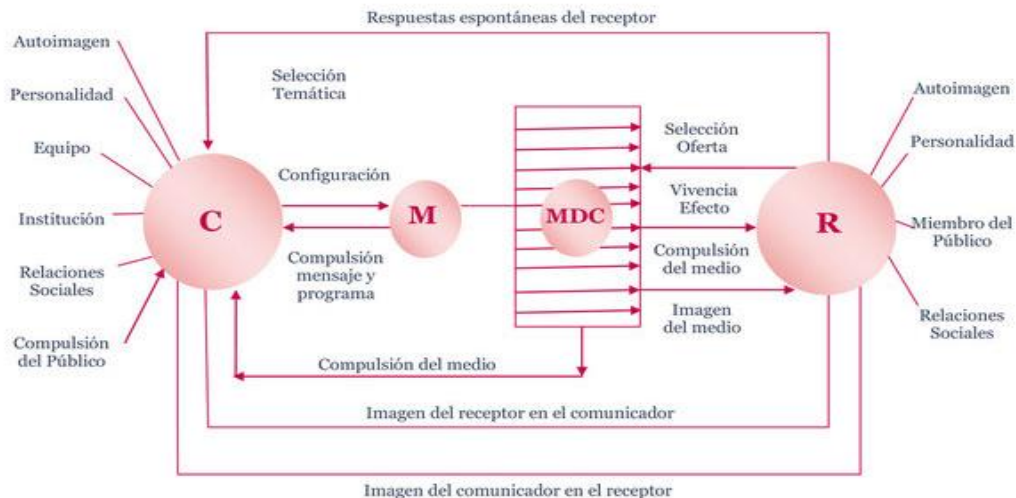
Respuestas espontáneas del receptor

Autoimagen

Personalidad

Equipo

Institución

Relaciones Sociales

Compulsión del Público

Selección Temática

Configuración

C

M

Compulsión mensaje y programa

MDC

Selección Oferta

Vivencia Efecto

Compulsión del medio

Imagen del medio

R

Autoimagen

Personalidad

Miembro del Público

Relaciones Sociales

Compulsión del medio

Imagen del receptor en el comunicador

Imagen del comunicador en el receptor